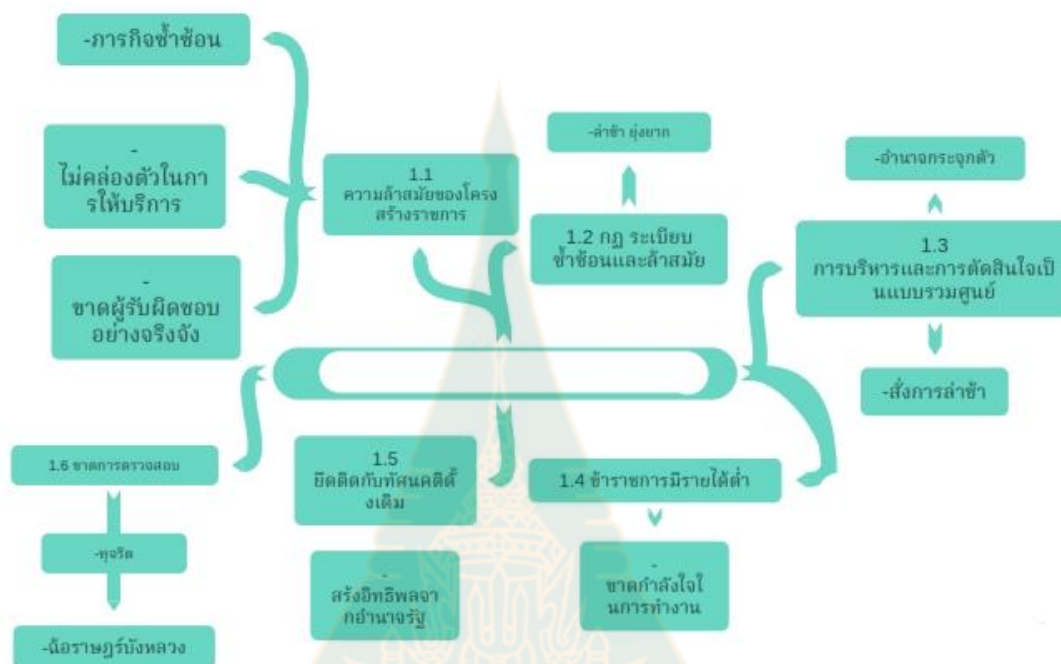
-ภารกิจซ้ำซ้อน

-
ไม่คล่องตัวในการให้บริการ

-
ขาดผู้รับผิดชอบอย่างจริงจัง

1.1
ความล้าสมัยของโครงสร้างราชการ

-ล่าช้า ยุ่งยาก

1.2 กฎ ระเบียบซ้ำซ้อนและล้าสมัย

-อำนาจกระจุกตัว

1.3
การบริหารและการตัดสินใจเป็นแบบรวมศูนย์

-สั่งการล่าช้า

1.6 ขาดการตรวจสอบ

-ทุจริต

-ฉ้อราษฎร์บังหลวง

1.5
ยึดติดกับทัศนคติดั้งเดิม

-
สร้างอิทธิพลจากอำนาจรัฐ

1.4 ข้าราชการมีรายได้ต่ำ

-
ขาดกำลังใจในการทำงาน